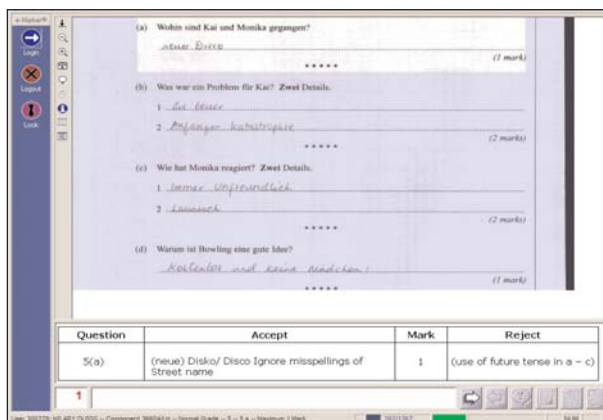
e-Marker

Login

Logout

Lock

(a) Wohin sind Kai und Monika gegangen?

neue Disco

(1 mark)

(b) Was war ein Problem für Kai? Zwei Details.

1 zu teuer

2 Anfänger katastrophe

(2 marks)

(c) Wie hat Monika reagiert? Zwei Details.

1 Immer unfreundlich

2 Launisch

(2 marks)

(d) Warum ist Bowling eine gute Idee?

Kostenlos und keine Mädchen!

(1 mark)

| Question | Accept | Mark | Reject |
|---|---|---|---|
| 5(a) | (neue) Disko/ Disco Ignore misspellings of Street name | 1 | (use of future tense in a – c) |

1

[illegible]